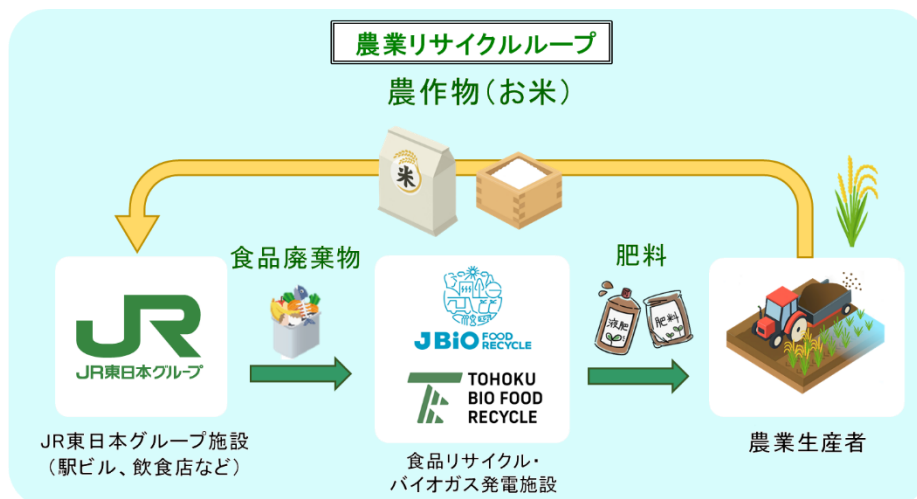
農業リサイクルループ

農作物(お米)

米

食品廃棄物

肥料

JR
JR東日本グループ

JR東日本グループ施設
(駅ビル、飲食店など)

JBIO FOOD RECYCLE

TOHOKU
BIO FOOD
RECYCLE

食品リサイクル・
バイオガス発電施設

液肥

肥料

農業生産者